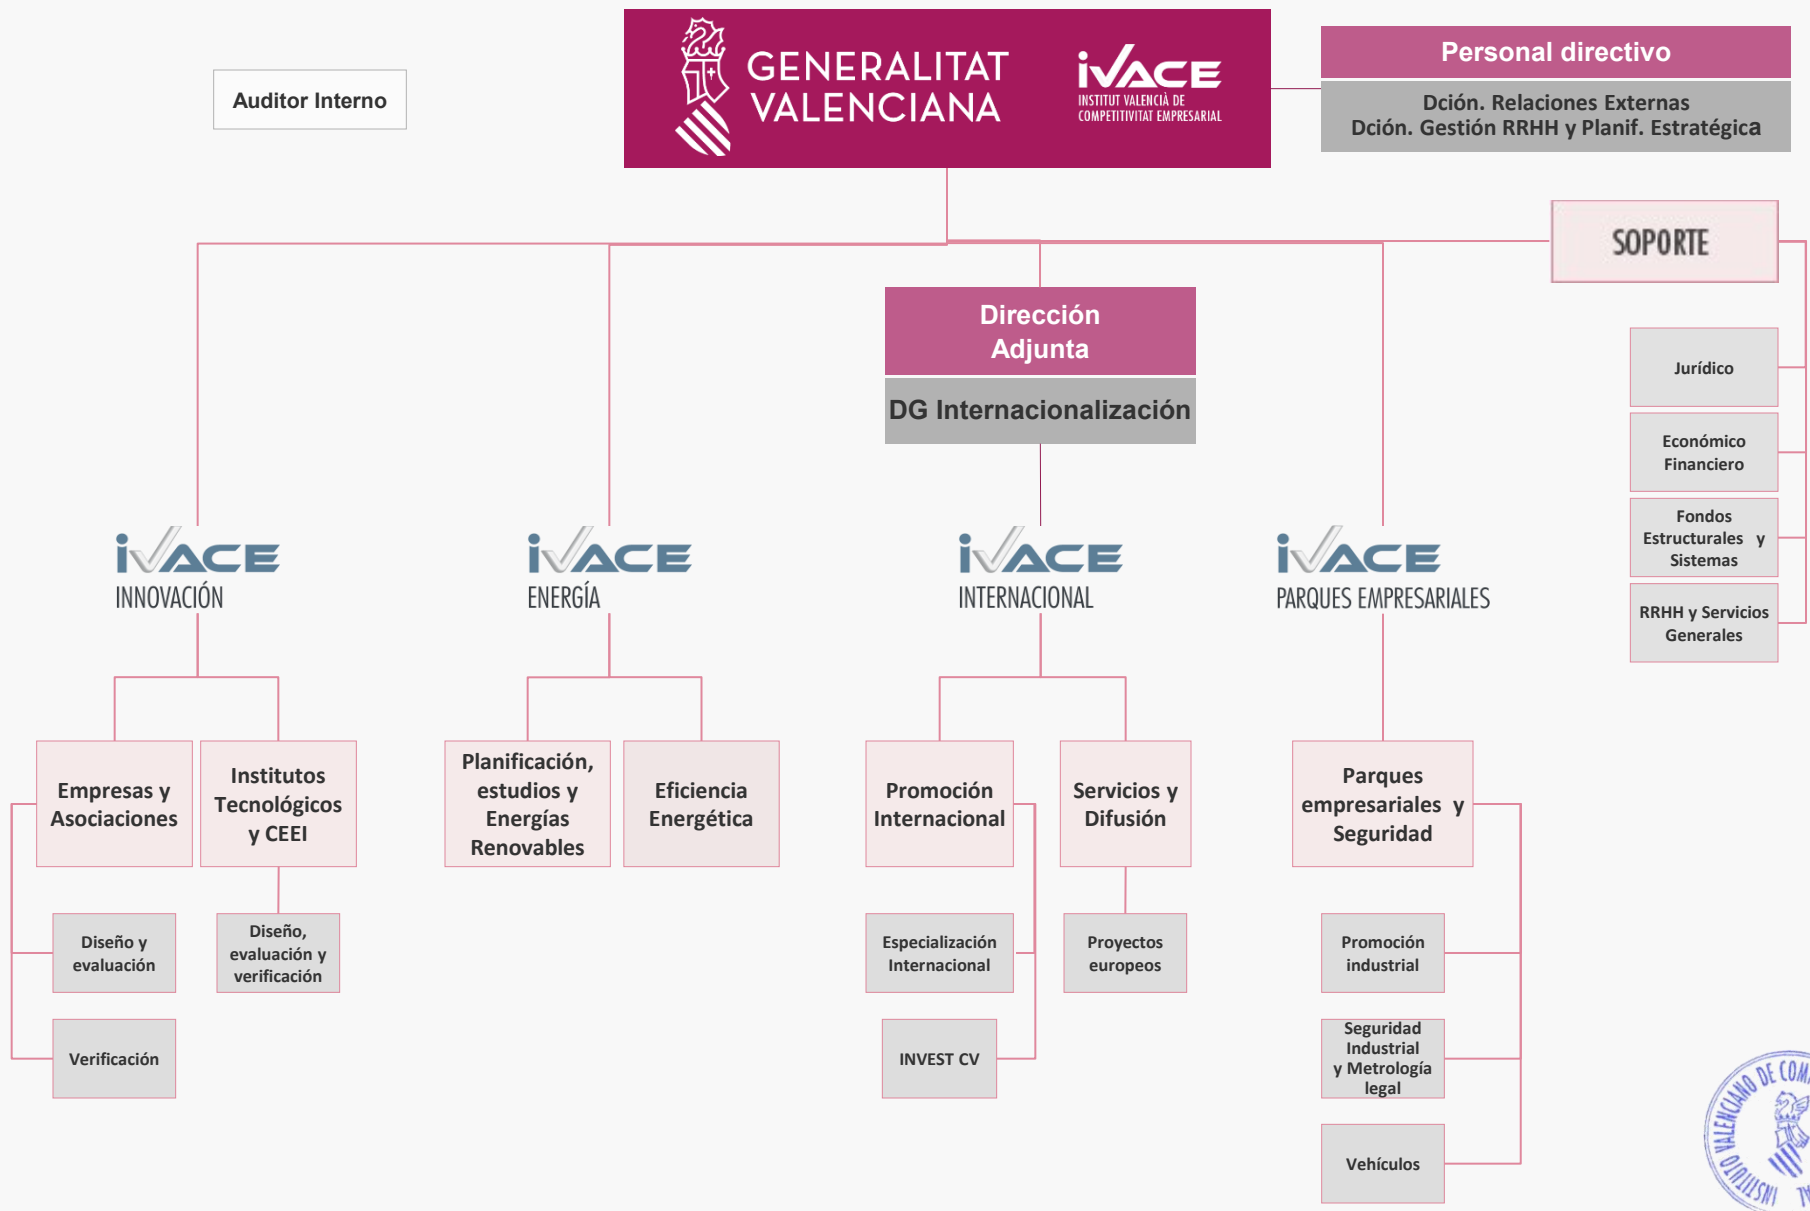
GENERALITAT VALENCIANA

IVACE
INSTITUT VALENCIÀ DE COMPETITIVITAT EMPRESARIAL

Auditor Interno

Personal directivo

Dción. Relaciones Externas
Dción. Gestión RRHH y Planif. Estratégica

SOPORTE

Jurídico

Económico Financiero

Fondos Estructurales y Sistemas

RRHH y Servicios Generales

Dirección Adjunta

DG Internacionalización

IVACE INNOVACIÓN

IVACE ENERGÍA

IVACE INTERNACIONAL

IVACE PARQUES EMPRESARIALES

Empresas y Asociaciones

Institutos Tecnológicos y CEEI

Planificación, estudios y Energías Renovables

Eficiencia Energética

Promoción Internacional

Servicios y Difusión

Parques empresariales y Seguridad

Diseño y evaluación

Verificación

Diseño, evaluación y verificación

Especialización Internacional

INVEST CV

Proyectos europeos

Promoción industrial

Seguridad Industrial y Metrología legal

Vehículos

INSTITUTO VALENCIANO DE COM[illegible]